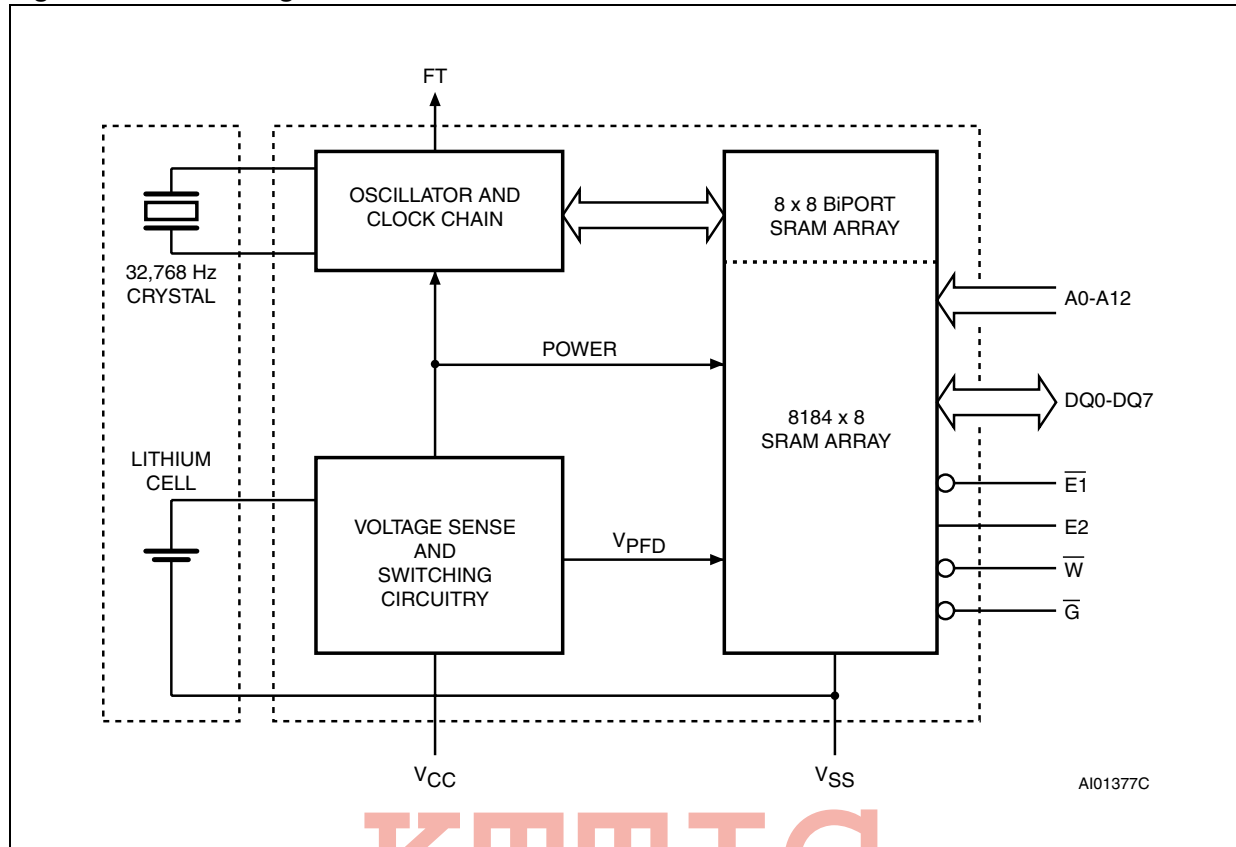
FT

OSCILLATOR AND CLOCK CHAIN

8 x 8 BiPORT SRAM ARRAY

32,768 Hz CRYSTAL

A0-A12

POWER

DQ0-DQ7

8184 x 8 SRAM ARRAY

LITHIUM CELL

$\overline{E1}$

E2

VOLTAGE SENSE AND SWITCHING CIRCUITRY

$V_{PFD}$

$\overline{W}$

$\overline{G}$

$V_{CC}$

$V_{SS}$

AI01377C

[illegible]